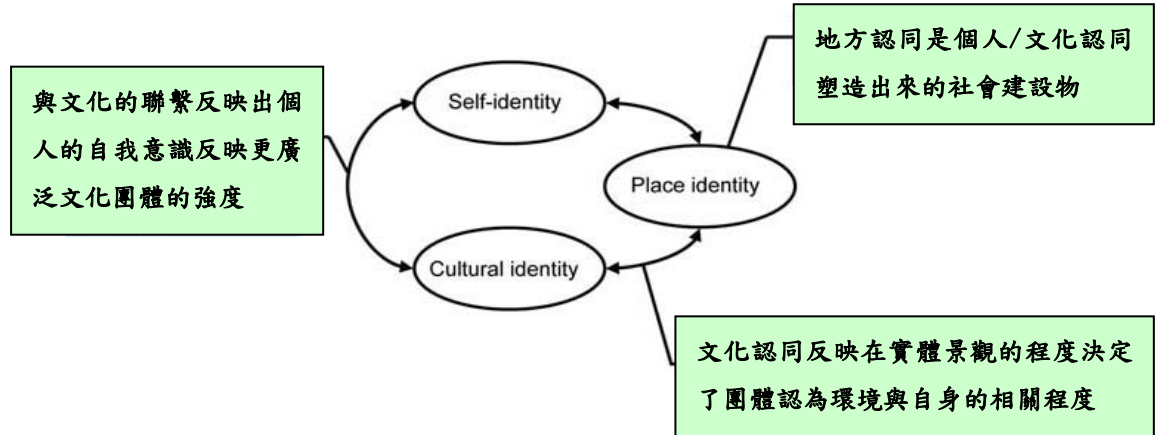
地方認同是個人/文化認同塑造出來的社會建設物

與文化的聯繫反映出個人的自我意識反映更廣泛文化團體的強度

Self-identity

Place identity

Cultural identity

文化認同反映在實體景觀的程度決定了團體認為環境與自身的相關程度